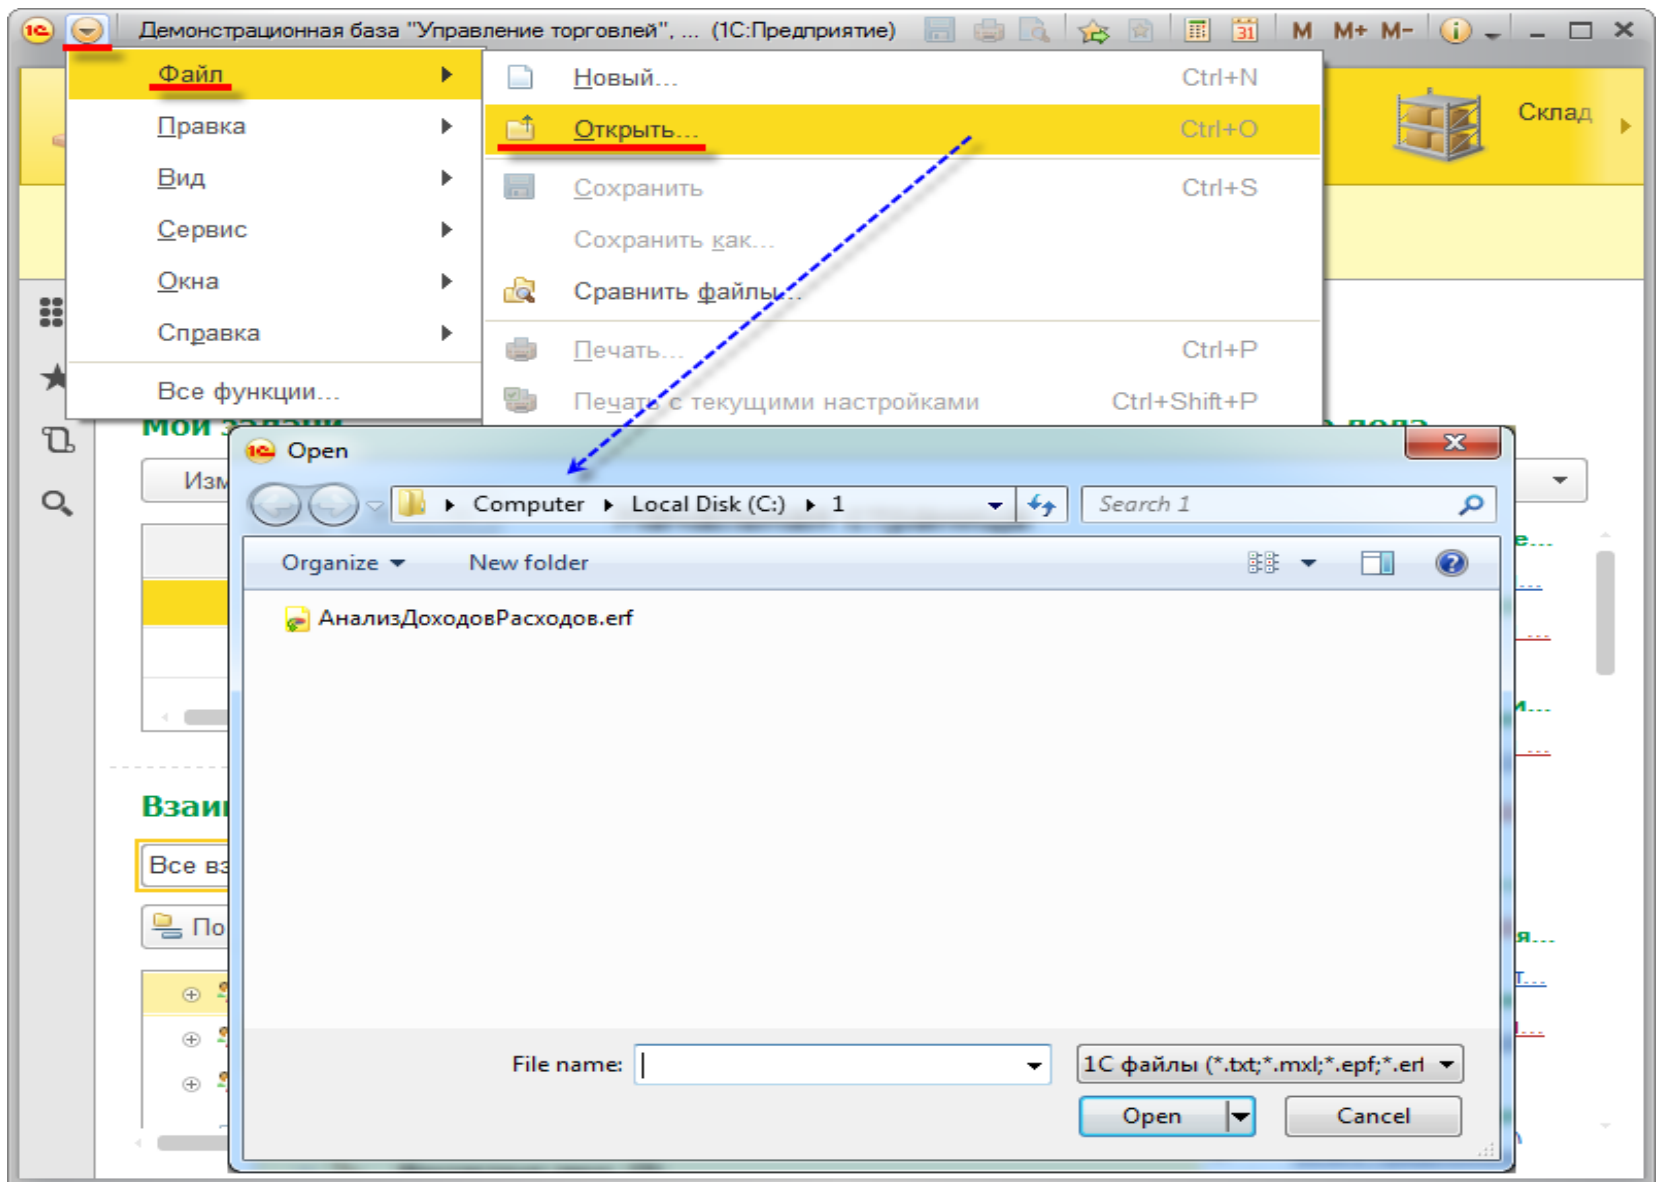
Демонстрационная база "Управление торговлей", ... (1С:Предприятие)

M M+ M-

Файл
Правка
Вид
Сервис
Окна
Справка
Все функции...

Новый... Ctrl+N
Открыть... Ctrl+O
Сохранить Ctrl+S
Сохранить как...
Сравнить файлы...
Печать... Ctrl+P
Печать с текущими настройками Ctrl+Shift+P

Склад

Мои задачи
Изм
Взаи
Все вз
По

Open

Computer ▸ Local Disk (C:) ▸ 1
Search 1

Organize ▾ New folder

АнализДоходовРасходов.erf

File name:
1С файлы (*.txt;*.mxl;*.epf;*.erl
Open
Cancel